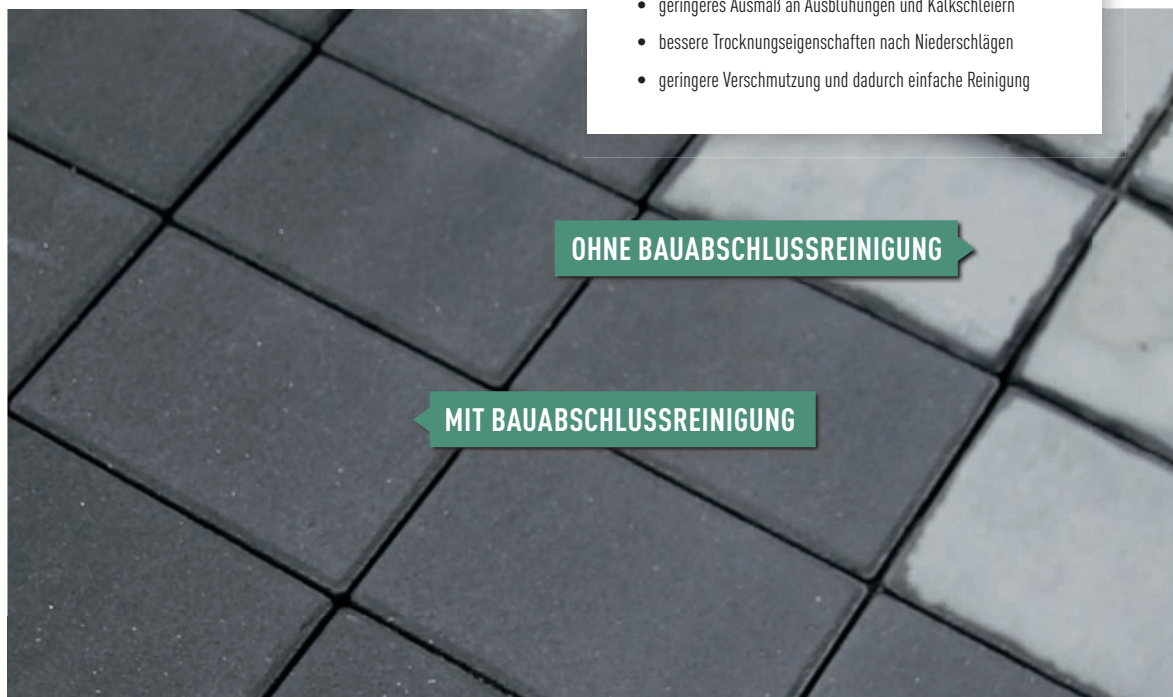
• geringeres Ausmaß an Ausblühungen und Kalkschleiern
• bessere Trocknungseigenschaften nach Niederschlägen
• geringere Verschmutzung und dadurch einfache Reinigung

OHNE BAUABSCHLUSSREINIGUNG

MIT BAUABSCHLUSSREINIGUNG